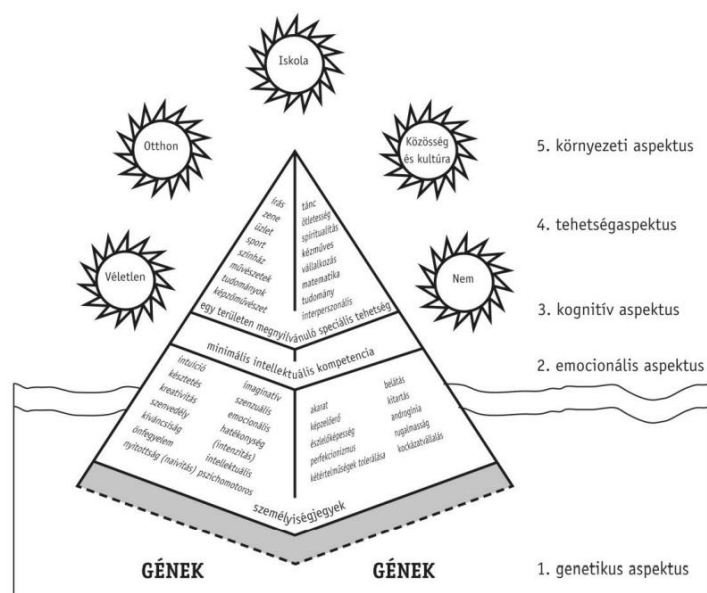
Iskola

Otthon

Közösség és kultúra

Véletlen

Nem

5. környezeti aspektus

4. tehetségaspektus

3. kognitív aspektus

2. emocionális aspektus

1. genetikus aspektus

írás
zene
üzlet
sport
színház
művészetek
tudományok
képzőművészet

tánc
ötletesség
spiritualitás
kézműves
vállalkozás
matematika
tudomány
interperszonális

egy területen megnyilvánuló speciális tehetség

minimális intellektuális kompetencia

intuíció
késztetés
kreativitás
szenvedély
kíváncsiság
önfegyelem
nyitottság (naivitás)

imaginatív
szenzuális
emocionális
hatékonyság
(intenzitás)
intellektuális
pszichomotoros

akarat
képzelőerő
észlelőképesség
perfekcionizmus
kétértelműségek tolerálása

belátás
kitartás
androgínia
rugalmasság
kockázatvállalás

személyiségjegyek

GÉNEK

GÉNEK